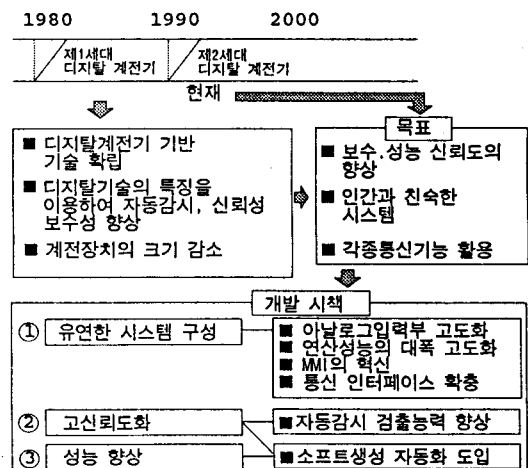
1980 1990 2000

제1세대 디지탈 계전기

제2세대 디지탈 계전기

현재

■ 디지탈계전기 기반 기술 확립

■ 디지탈기술의 특징을 이용하여 자동감시, 신뢰성 보수성 향상

■ 계전장치의 크기 감소

목표

■ 보수.성능 신뢰도의 향상

■ 인간과 친숙한 시스템

■ 각종통신기능 활용

개발 시책

① 유연한 시스템 구성

■ 아날로그입력부 고도화
■ 연산성능의 대폭 고도화
■ MMI의 혁신
■ 통신 인터페이스 확충

② 고신뢰도화

■자동감시 검출능력 향상

③ 성능 향상

■소프트생성 자동화 도입